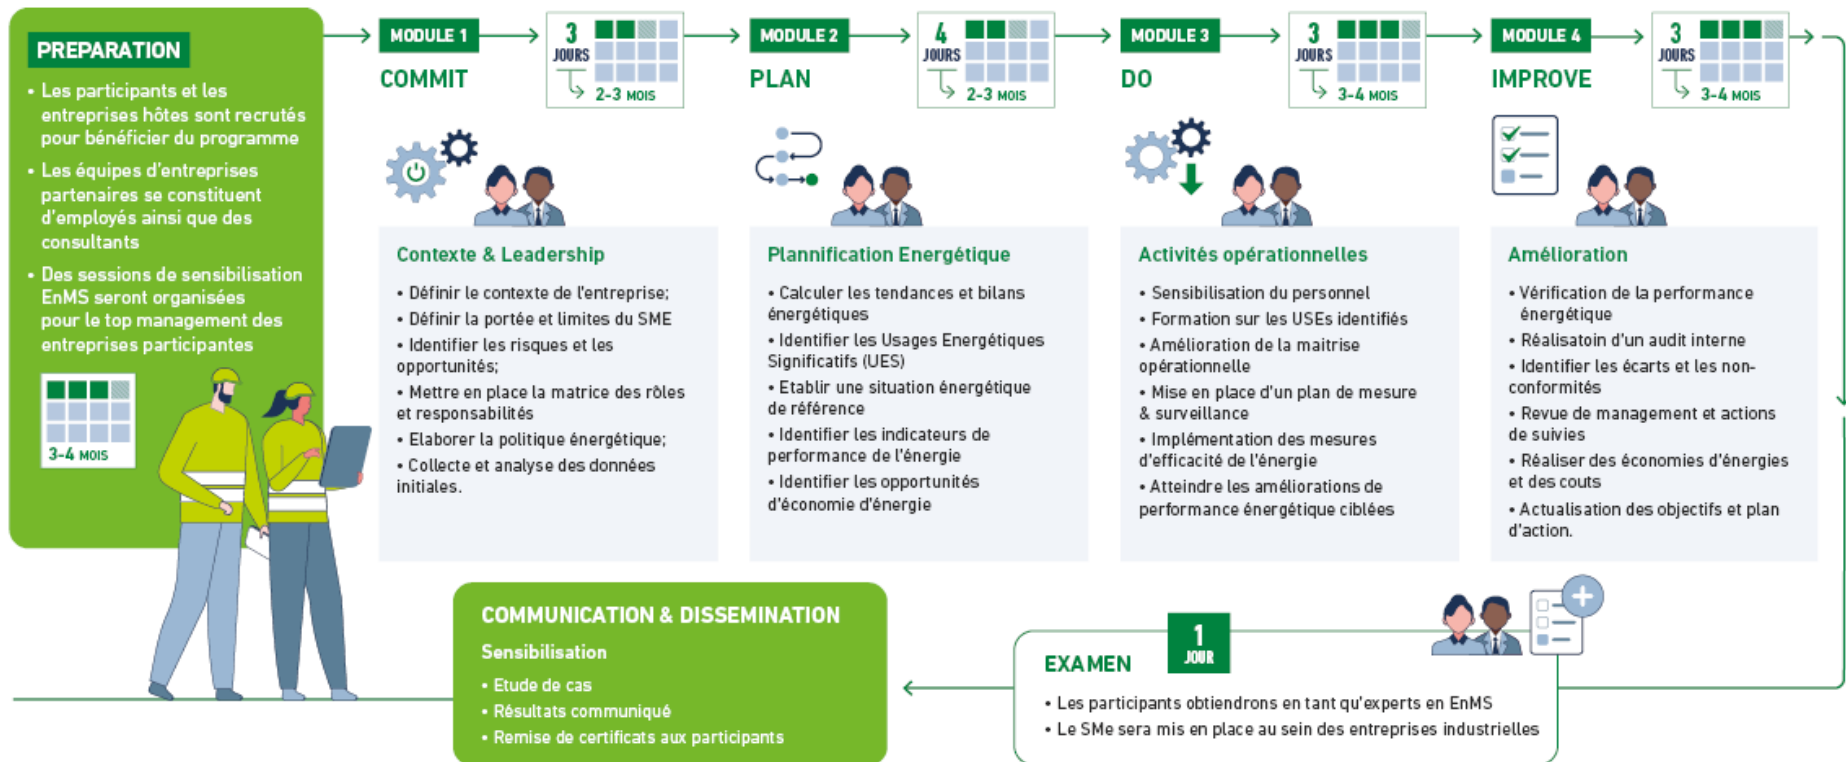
PREPARATION

• Les participants et les entreprises hôtes sont recrutés pour bénéficier du programme

• Les équipes d'entreprises partenaires se constituent d'employés ainsi que des consultants

• Des sessions de sensibilisation EnMS seront organisées pour le top management des entreprises participantes

3-4 MOIS

MODULE 1

COMMIT

3 JOURS

2-3 MOIS

Contexte & Leadership

• Définir le contexte de l'entreprise;

• Définir la portée et limites du SME

• Identifier les risques et les opportunités;

• Mettre en place la matrice des rôles et responsabilités

• Elaborer la politique énergétique;

• Collecte et analyse des données initiales.

MODULE 2

PLAN

4 JOURS

2-3 MOIS

Plannification Energétique

• Calculer les tendances et bilans énergétiques

• Identifier les Usages Energétiques Significatifs (UES)

• Etablir une situation énergétique de référence

• Identifier les indicateurs de performance de l'énergie

• Identifier les opportunités d'économie d'énergie

MODULE 3

DO

3 JOURS

3-4 MOIS

Activités opérationnelles

• Sensibilisation du personnel

• Formation sur les USEs identifiés

• Amélioration de la maitrise opérationnelle

• Mise en place d'un plan de mesure & surveillance

• Implémentation des mesures d'efficacité de l'énergie

• Atteindre les améliorations de performance énergétique ciblées

MODULE 4

IMPROVE

3 JOURS

3-4 MOIS

Amélioration

• Vérification de la performance énergétique

• Réalisatoin d'un audit interne

• Identifier les écarts et les non-conformités

• Revue de management et actions de suivies

• Réaliser des économies d'énergies et des couts

• Actualisation des objectifs et plan d'action.

COMMUNICATION & DISSEMINATION

Sensibilisation

• Etude de cas

• Résultats communiqué

• Remise de certificats aux participants

EXAMEN

1 JOUR

• Les participants obtiendrons en tant qu'experts en EnMS

• Le SMe sera mis en place au sein des entreprises industrielles